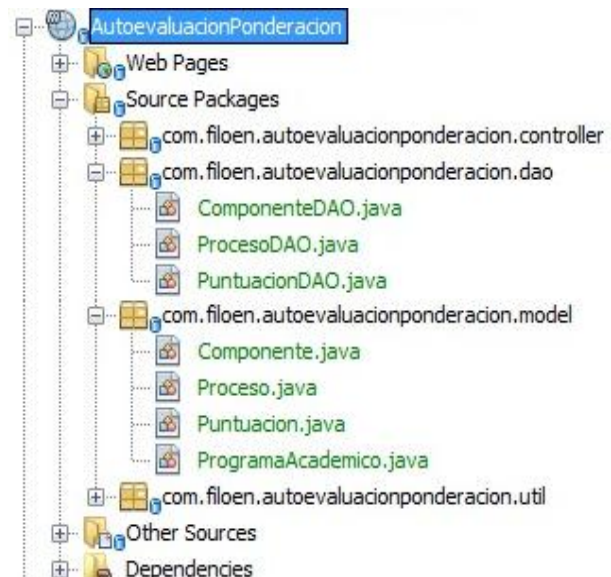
AutoevaluacionPonderacion
Web Pages
Source Packages
com.filoen.autoevaluacionponderacion.controller
com.filoen.autoevaluacionponderacion.dao
ComponenteDAO.java
ProcesoDAO.java
PuntuacionDAO.java
com.filoen.autoevaluacionponderacion.model
Componente.java
Proceso.java
Puntuacion.java
ProgramaAcademico.java
com.filoen.autoevaluacionponderacion.util
Other Sources
Dependencies